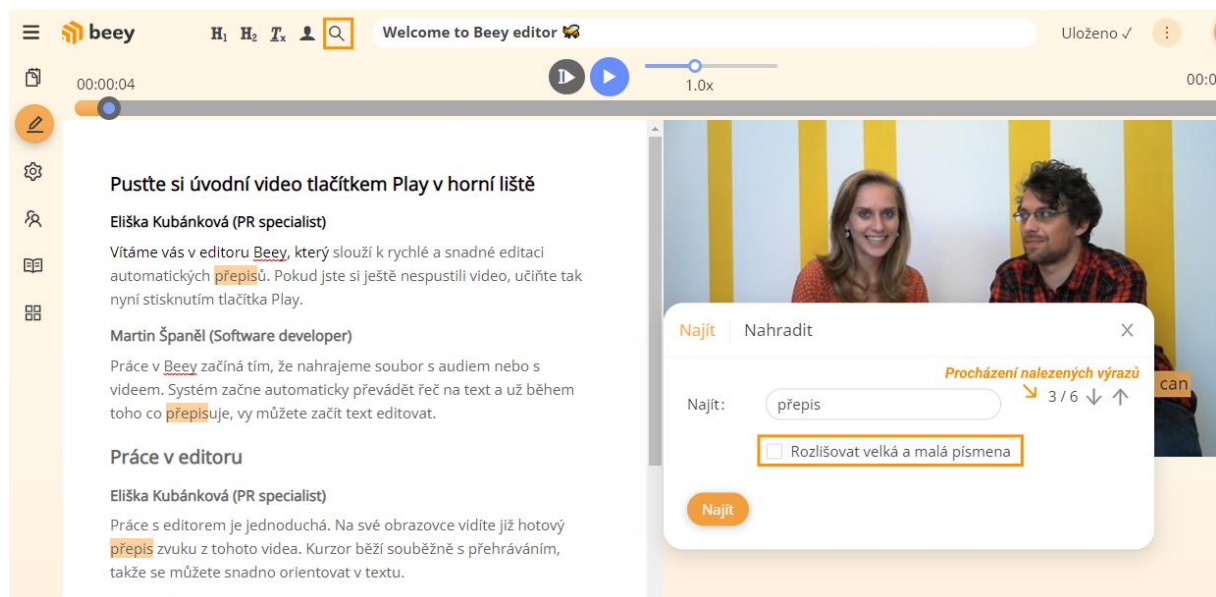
beey $H_1$ $H_2$ $T_x$

Welcome to Beey editor

Uloženo ✓

00:00:04

1.0x

00:0

Pustte si úvodní video tlačítkem Play v horní liště

Eliška Kubánková (PR specialist)

Vítáme vás v editoru Beey, který slouží k rychlé a snadné editaci automatických přepisů. Pokud jste si ještě nespustili video, učiňte tak nyní stisknutím tlačítka Play.

Martin Španěl (Software developer)

Práce v Beey začíná tím, že nahrajeme soubor s audiem nebo s videem. Systém začne automaticky převádět řeč na text a už během toho co přepisuje, vy můžete začít text editovat.

Práce v editoru

Eliška Kubánková (PR specialist)

Práce s editorem je jednoduchá. Na své obrazovce vidíte již hotový přepis zvuku z tohoto videa. Kurzor běží souběžně s přehráváním, takže se můžete snadno orientovat v textu.

Najít Nahradit X

Procházení nalezených výrazů

can

Najít: přepis 3 / 6

Rozlišovat velká a malá písmena

Najít